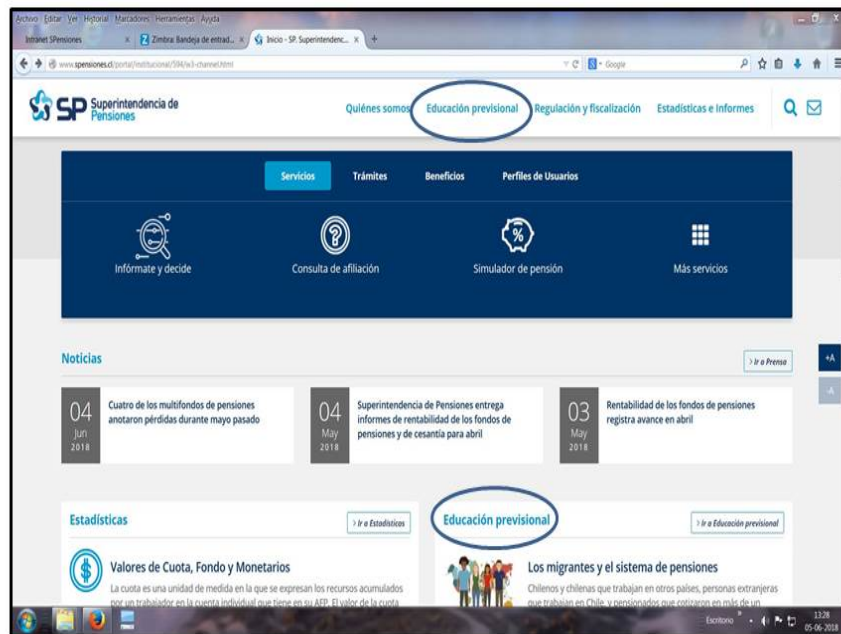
Archivo Editar Ver Historial Marcadores Herramientas Ayuda

Intranet SPensiones × Zimbra: Bandeja de entrad... × Inicio - SP: Superintendenc... × +

www.spensiones.cl/portal/institucional/594/w3-channel.html

Google

SP Superintendencia de Pensiones

Quiénes somos Educación previsional Regulación y fiscalización Estadísticas e Informes

Servicios Trámites Beneficios Perfiles de Usuarios

Infórmate y decide

Consulta de afiliación

Simulador de pensión

Más servicios

Noticias

> Ir a Prensa

+A

-A

04 Jun 2018 Cuatro de los multifondos de pensiones anotaron pérdidas durante mayo pasado

04 May 2018 Superintendencia de Pensiones entrega informes de rentabilidad de los fondos de pensiones y de cesantía para abril

03 May 2018 Rentabilidad de los fondos de pensiones registra avance en abril

Estadísticas

> Ir a Estadísticas

Valores de Cuota, Fondo y Monetarios

La cuota es una unidad de medida en la que se expresan los recursos acumulados por un trabajador en la cuenta individual que tiene en su AFP. El valor de la cuota

Educación previsional

> Ir a Educación previsional

Los migrantes y el sistema de pensiones

Chilenos y chilenas que trabajan en otros países, personas extranjeras que trabajan en Chile, y pensionados que cotizaron en más de un

Escritorio

13:28
05-06-2018